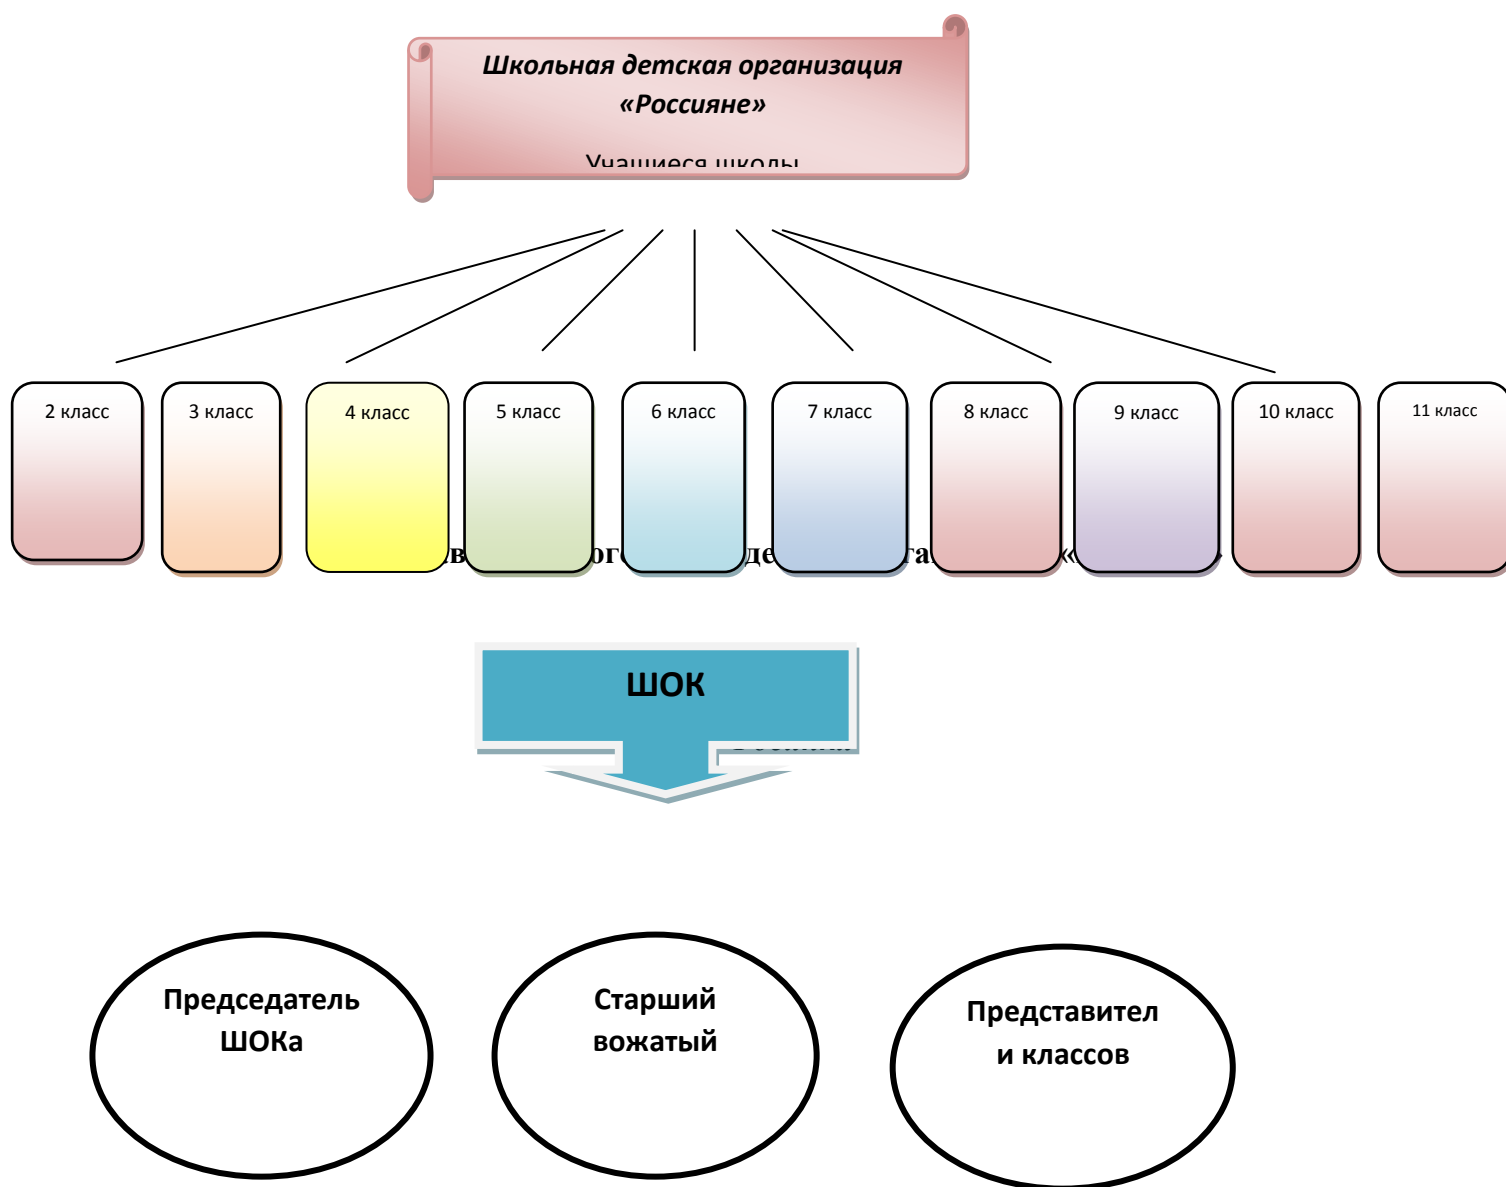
Школьная детская организация «Россияне»

Учащиеся школы

2 класс

3 класс

4 класс

5 класс

6 класс

7 класс

8 класс

9 класс

10 класс

11 класс

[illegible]

ШОК

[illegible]

Председатель ШОКа

Старший вожатый

Представители классов